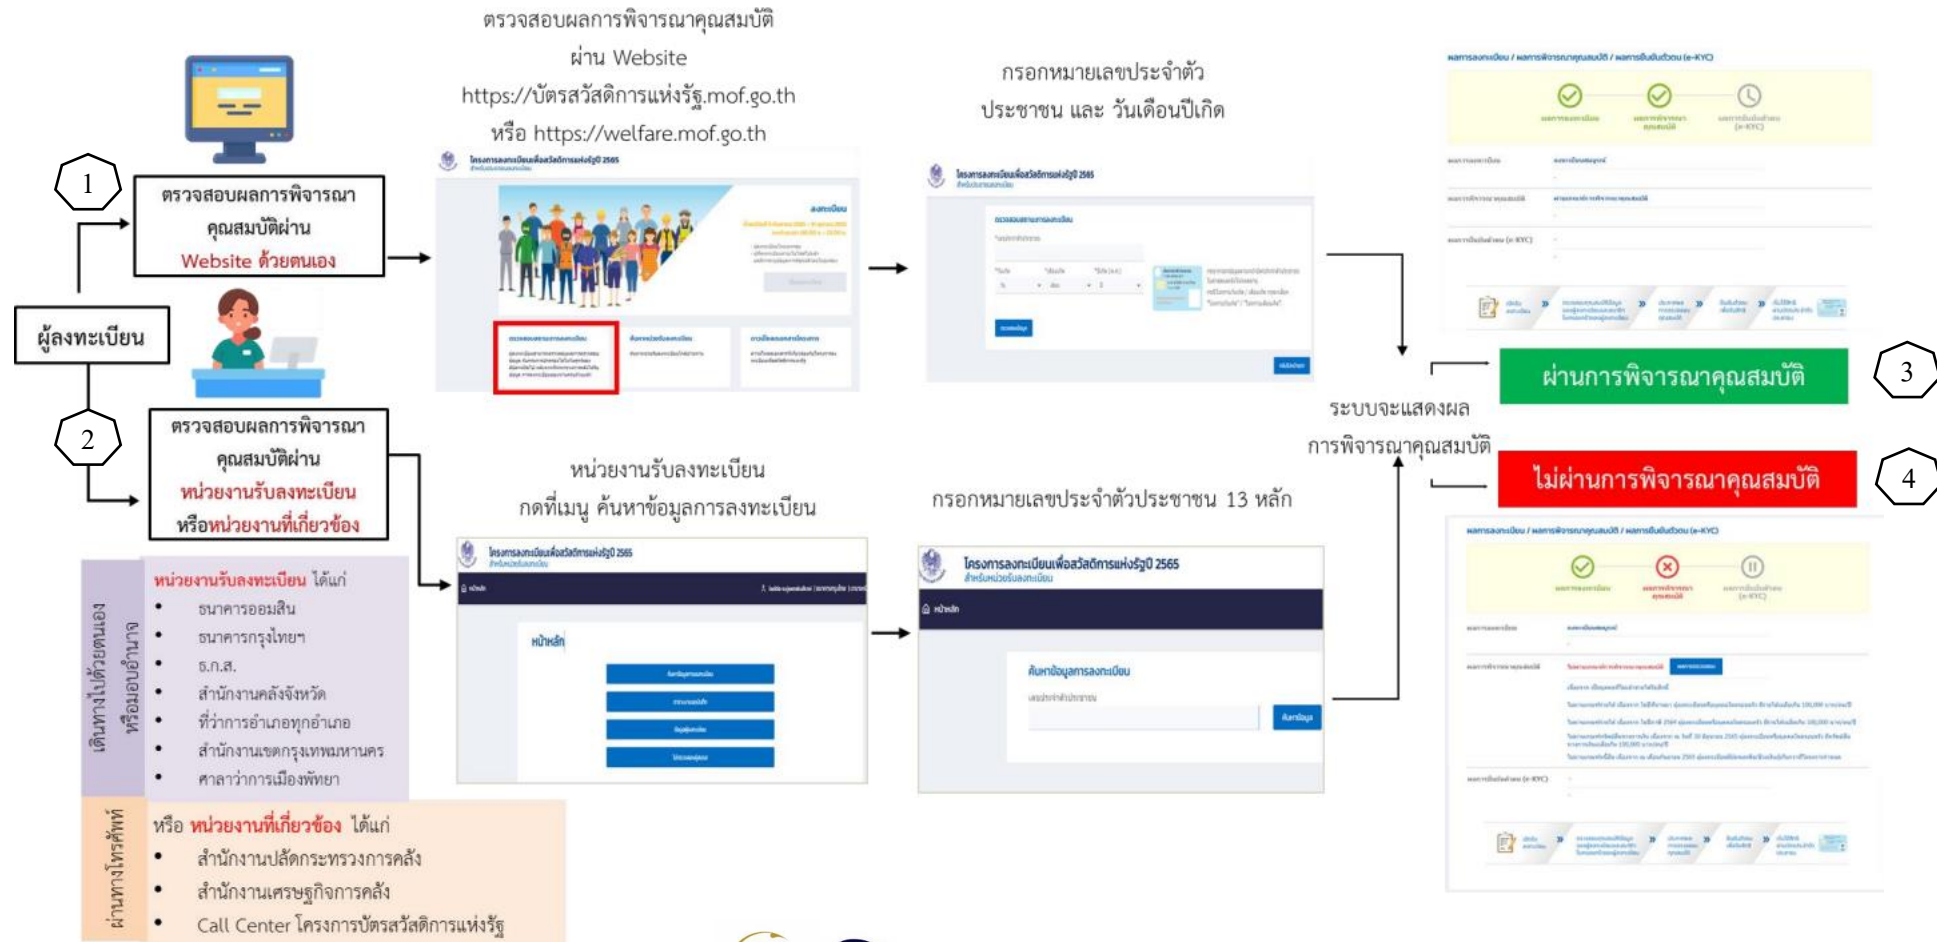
ตรวจสอบผลการพิจารณาคุณสมบัติ
ผ่าน Website
https://บัตรสวัสดิการแห่งรัฐ.mof.go.th
หรือ https://welfare.mof.go.th

กรอกหมายเลขประจำตัว
ประชาชน และ วันเดือนปีเกิด

1

ตรวจสอบผลการพิจารณาคุณสมบัติผ่าน Website ด้วยตนเอง

ผู้ลงทะเบียน

2

ตรวจสอบผลการพิจารณาคุณสมบัติผ่าน หน่วยงานรับลงทะเบียน หรือหน่วยงานที่เกี่ยวข้อง

โครงการลงทะเบียนเพื่อสวัสดิการแห่งรัฐปี 2565

ลงทะเบียน

ผลการลงทะเบียน / ผลการพิจารณาคุณสมบัติ / ผลการยืนยันตัวตน (e-KYC)

ผ่านการพิจารณาคุณสมบัติ

3

ระบบจะแสดงผล
การพิจารณาคุณสมบัติ

ไม่ผ่านการพิจารณาคุณสมบัติ

4

หน่วยงานรับลงทะเบียน
กดที่เมนู ค้นหาข้อมูลการลงทะเบียน

กรอกหมายเลขประจำตัวประชาชน 13 หลัก

โครงการลงทะเบียนเพื่อสวัสดิการแห่งรัฐปี 2565
สำหรับหน่วยรับลงทะเบียน

หน้าหลัก

ค้นหาข้อมูลการลงทะเบียน

ค้นหาข้อมูล

เดินทางไปด้วยตนเอง หรือมอบอำนาจ

หน่วยงานรับลงทะเบียน ได้แก่
• ธนาคารออมสิน
• ธนาคารกรุงไทย
• ธ.ก.ส.
• สำนักงานคลังจังหวัด
• ที่ว่าการอำเภอทุกอำเภอ
• สำนักงานเขตกรุงเทพมหานคร
• ศาลาว่าการเมืองพัทยา

ผ่านทางโทรศัพท์

หรือ หน่วยงานที่เกี่ยวข้อง ได้แก่
• สำนักงานปลัดกระทรวงการคลัง
• สำนักงานเศรษฐกิจการคลัง
• Call Center โครงการบัตรสวัสดิการแห่งรัฐ